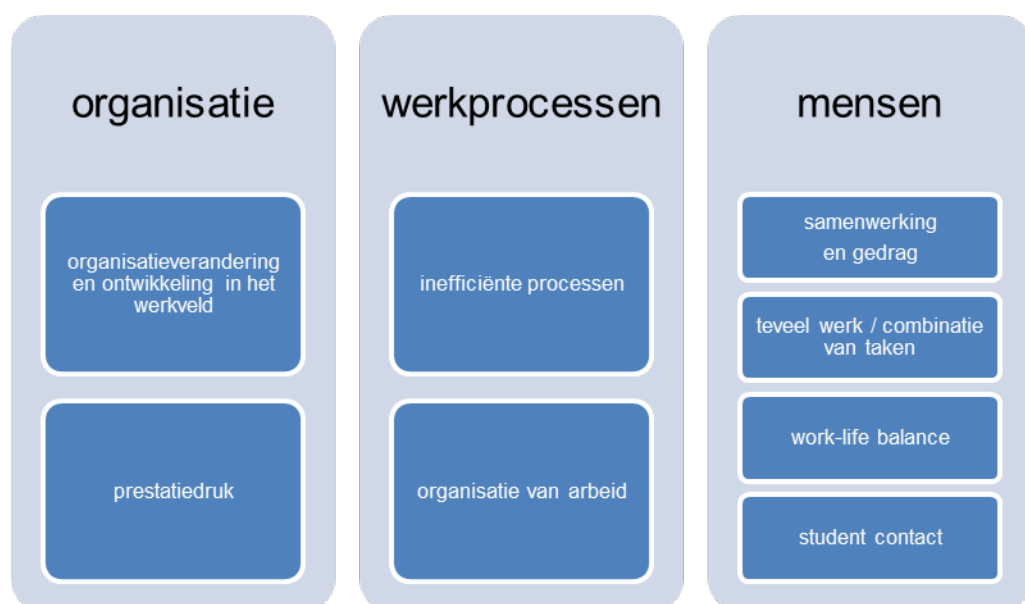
organisatie

organisatieverandering en ontwikkeling in het werkveld

prestatiedruk

werkprocessen

inefficiënte processen

organisatie van arbeid

mensen

samenwerking en gedrag

teveel werk / combinatie van taken

work-life balance

student contact